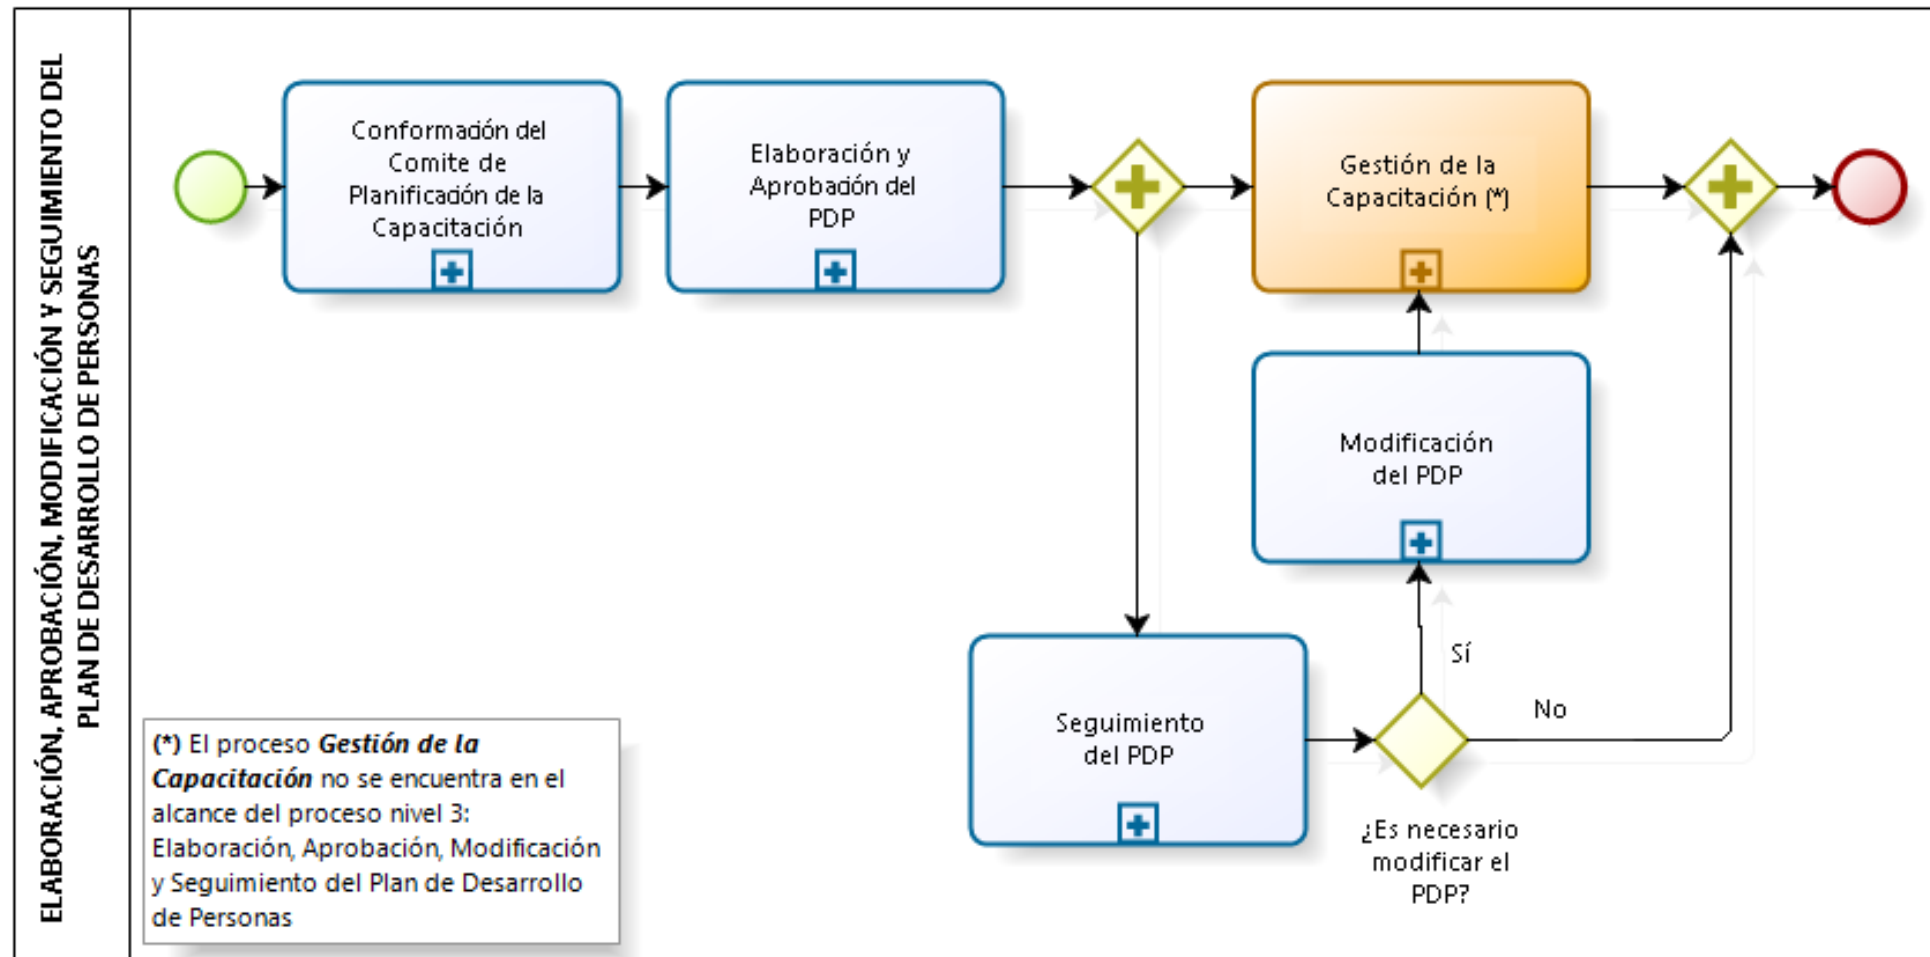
ELABORACIÓN, APROBACIÓN, MODIFICACIÓN Y SEGUIMIENTO DEL PLAN DE DESARROLLO DE PERSONAS

Conformación del Comite de Planificación de la Capacitación

Elaboración y Aprobación del PDP

Gestión de la Capacitación (*)

Modificación del PDP

Seguimiento del PDP

Sí

No

¿Es necesario modificar el PDP?

(*) El proceso **Gestión de la Capacitación** no se encuentra en el alcance del proceso nivel 3: Elaboración, Aprobación, Modificación y Seguimiento del Plan de Desarrollo de Personas